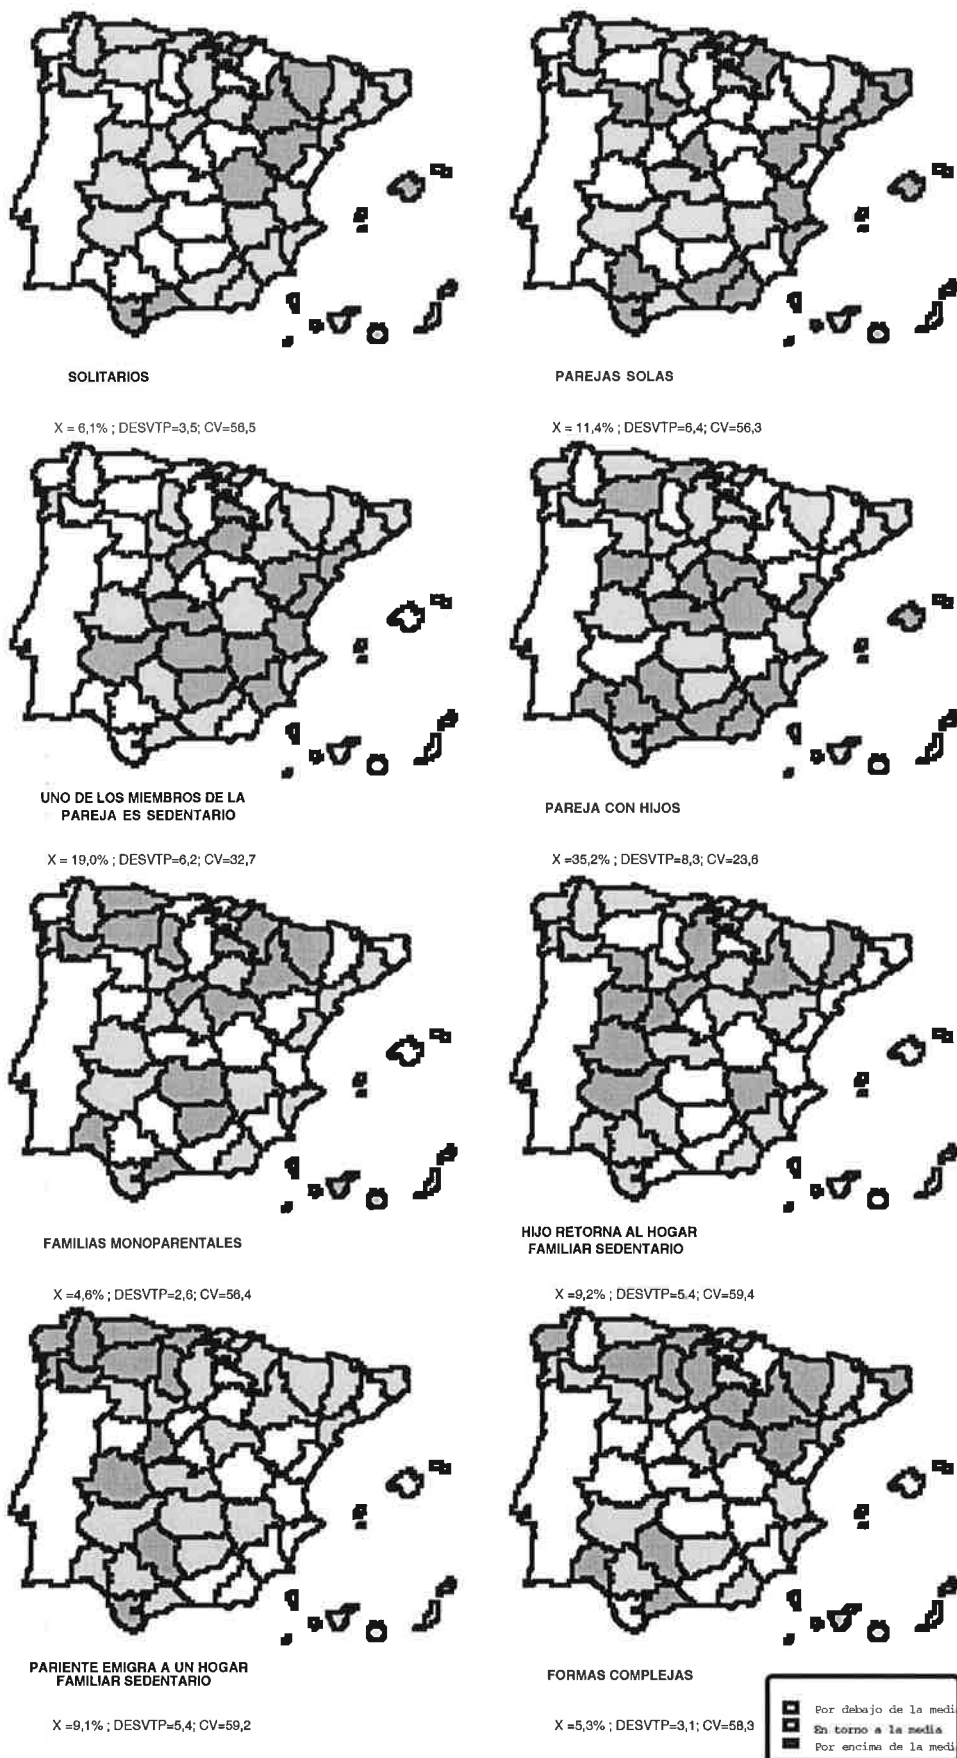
SOLITARIOS

X = 6,1% ; DESVTP=3,5; CV=56,5

PAREJAS SOLAS

X = 11,4% ; DESVTP=6,4; CV=56,3

UNO DE LOS MIEMBROS DE LA PAREJA ES SEDENTARIO

X = 19,0% ; DESVTP=6,2; CV=32,7

PAREJA CON HIJOS

X =35,2% ; DESVTP=8,3; CV=23,6

FAMILIAS MONOPARENTALES

X =4,6% ; DESVTP=2,6; CV=56,4

HIJO RETORNA AL HOGAR FAMILIAR SEDENTARIO

X =9,2% ; DESVTP=5,4; CV=59,4

PARIENTE EMIGRA A UN HOGAR FAMILIAR SEDENTARIO

X =9,1% ; DESVTP=5,4; CV=59,2

FORMAS COMPLEJAS

X =5,3% ; DESVTP=3,1; CV=58,3

Por debajo de la medi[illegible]
En torno a la media
Por encima de la medi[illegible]